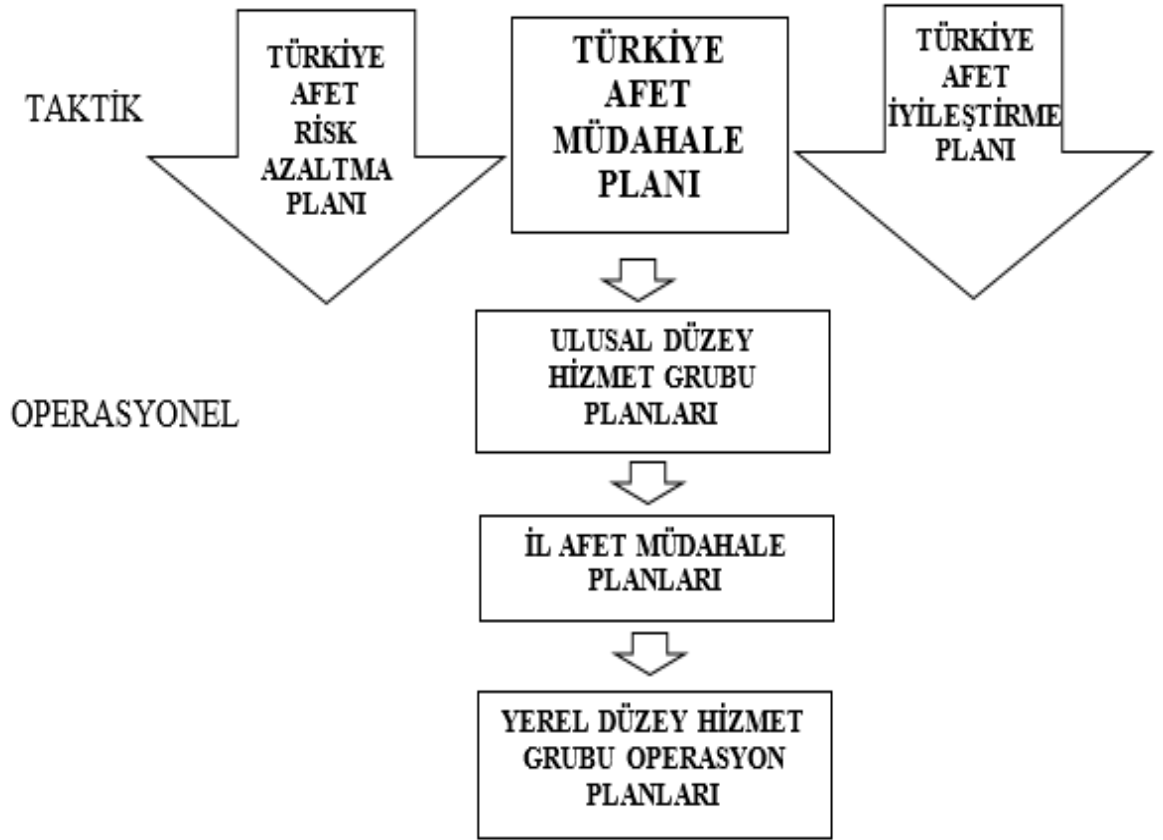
TAKTİK

TÜRKİYE AFET RİSK AZALTMA PLANI

TÜRKİYE AFET MÜDAHALE PLANI

TÜRKİYE AFET İYİLEŞTİRME PLANI

OPERASYONEL

ULUSAL DÜZEY HİZMET GRUBU PLANLARI

İL AFET MÜDAHALE PLANLARI

YEREL DÜZEY HİZMET GRUBU OPERASYON PLANLARI